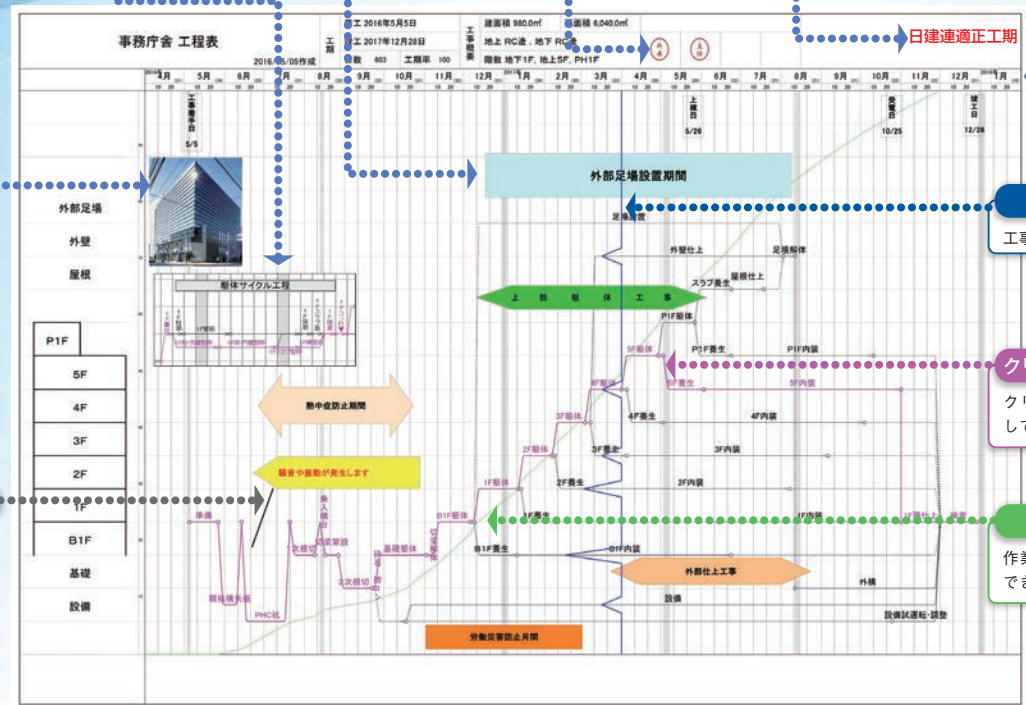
事務庁舎 工程表

2016/05/05作成

工期

着工 2016年5月5日

竣工 2017年12月28日

日数 603 工期率 100

工事概要

建面積 980.0㎡

延面積 6,040.0㎡

地上 RC造，地下 RC造

階数 地下1F，地上5F，PH1F

日建連適正工期

4月 5月 6月 7月 8月 9月 10月 11月 12月 1月 2月 3月 4月 5月 6月 7月 8月 9月 10月 11月 12月 1月

工事着手日 5/5

上棟日 5/26

受電日 10/25

竣工日 12/28

外部足場設置期間

外部足場

外壁

屋根

躯体サイクル工程

P1F

5F

4F

3F

2F

1F

B1F

基礎

設備

足場設置

外壁仕上

足場解体

屋根仕上

スラブ養生

上部躯体工事

P1F躯体

P1F養生

P1F内装

5F躯体

5F養生

5F内装

4F躯体

4F養生

4F内装

3F躯体

3F養生

3F内装

2F躯体

2F養生

2F内装

1F躯体

1F養生

1F内装

B1F躯体

B1F養生

B1F内装

熱中症防止期間

騒音や振動が発生します

準備

親杭横矢板

PHC杭

1次根切

乗入構台

切梁架設

2次根切

基礎躯体

外部仕上工事

外構

設備

設備試運転・調整

労働災害防止月間

工事

ク

クリ

して

作業

でき